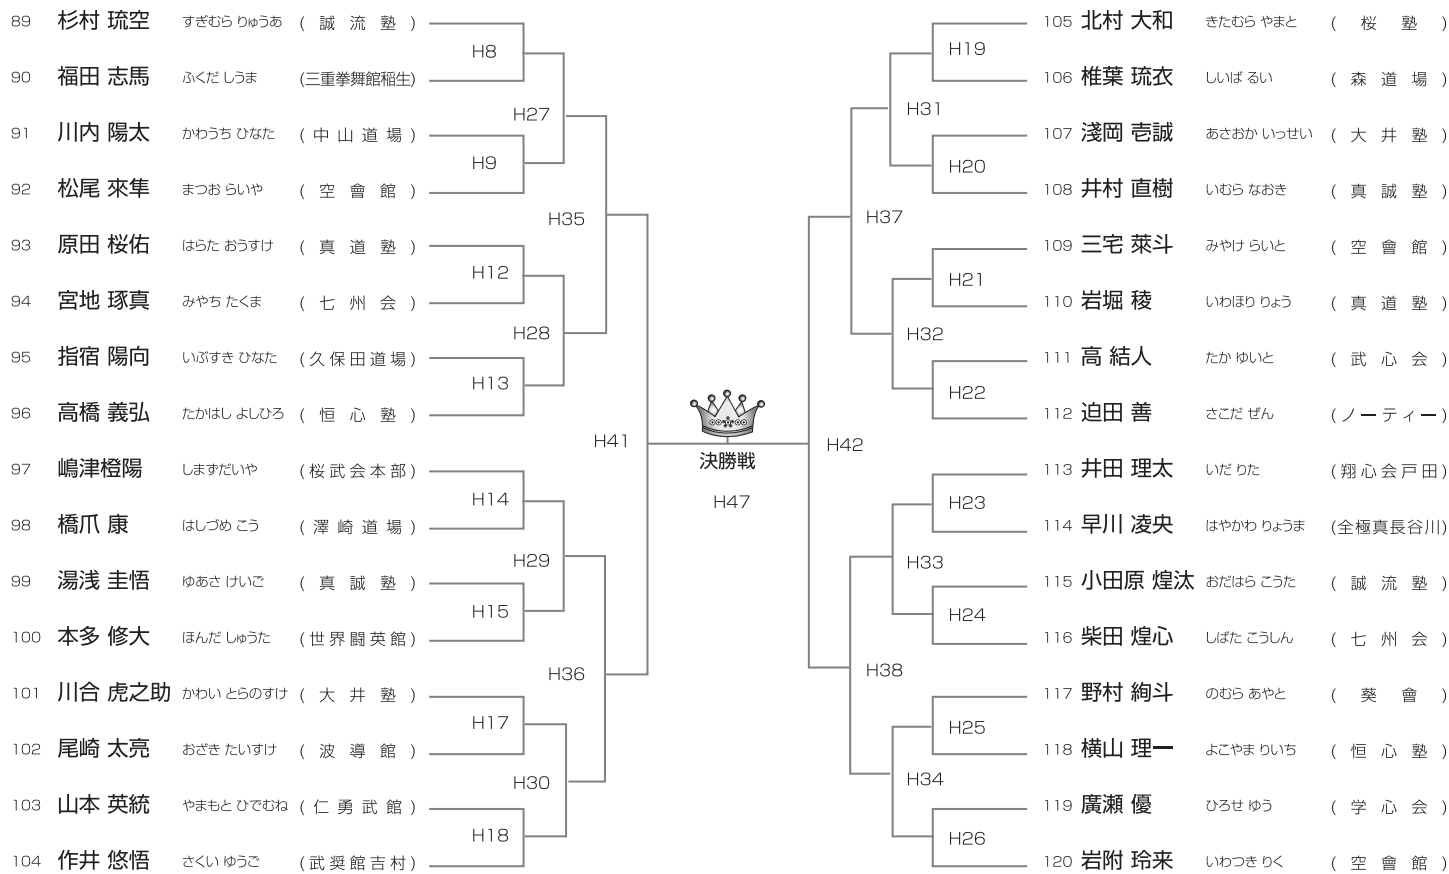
89 杉村 琉空 すぎむら りゅうあ ( 誠 流 塾 )
90 福田 志馬 ふくだ しうま (三重拳舞館稲生)
91 川内 陽太 かわうち ひなた ( 中 山 道 場 )
92 松尾 來隼 まつお らいや ( 空 會 館 )
93 原田 桜佑 はらた おうすけ ( 真 道 塾 )
94 宮地 琢真 みやち たくま ( 七 州 会 )
95 指宿 陽向 いぶすき ひなた (久 保 田 道 場)
96 高橋 義弘 たかはし よしひろ ( 恒 心 塾 )
97 嶋津橙陽 しまずだいや (桜 武 会 本 部)
98 橋爪 康 はしづめ こう ( 澤 崎 道 場 )
99 湯浅 圭悟 ゆあさ けいご ( 真 誠 塾 )
100 本多 修大 ほんだ しゅうた (世 界 闘 英 館)
101 川合 虎之助 かわい とらのすけ ( 大 井 塾 )
102 尾崎 太亮 おざき たいすけ ( 波 導 館 )
103 山本 英統 やまもと ひでむね ( 仁 勇 武 館 )
104 作井 悠悟 さくい ゆうご (武 奨 館 吉 村)

H8
H9
H12
H13
H14
H15
H17
H18
H27
H28
H29
H30
H35
H36
H41

決勝戦
H47

H42
H37
H38
H31
H32
H33
H34
H19
H20
H21
H22
H23
H24
H25
H26

105 北村 大和 きたむら やまと ( 桜 塾 )
106 椎葉 琉衣 しいば るい ( 森 道 場 )
107 淺岡 壱誠 あさおか いっせい ( 大 井 塾 )
108 井村 直樹 いむら なおき ( 真 誠 塾 )
109 三宅 萊斗 みやけ らいと ( 空 會 館 )
110 岩堀 稜 いわほり りょう ( 真 道 塾 )
111 高 結人 たか ゆいと ( 武 心 会 )
112 迫田 善 さこだ ぜん (ノ ー テ ィ ー)
113 井田 理太 いだ りた (翔 心 会 戸 田)
114 早川 凌央 はやかわ りょうま (全極真長谷川)
115 小田原 煌汰 おだはら こうた ( 誠 流 塾 )
116 柴田 煌心 しばた こうしん ( 七 州 会 )
117 野村 絢斗 のむら あやと ( 葵 會 )
118 横山 理一 よこやま りいち ( 恒 心 塾 )
119 廣瀬 優 ひろせ ゆう ( 学 心 会 )
120 岩附 玲来 いわつき りく ( 空 會 館 )